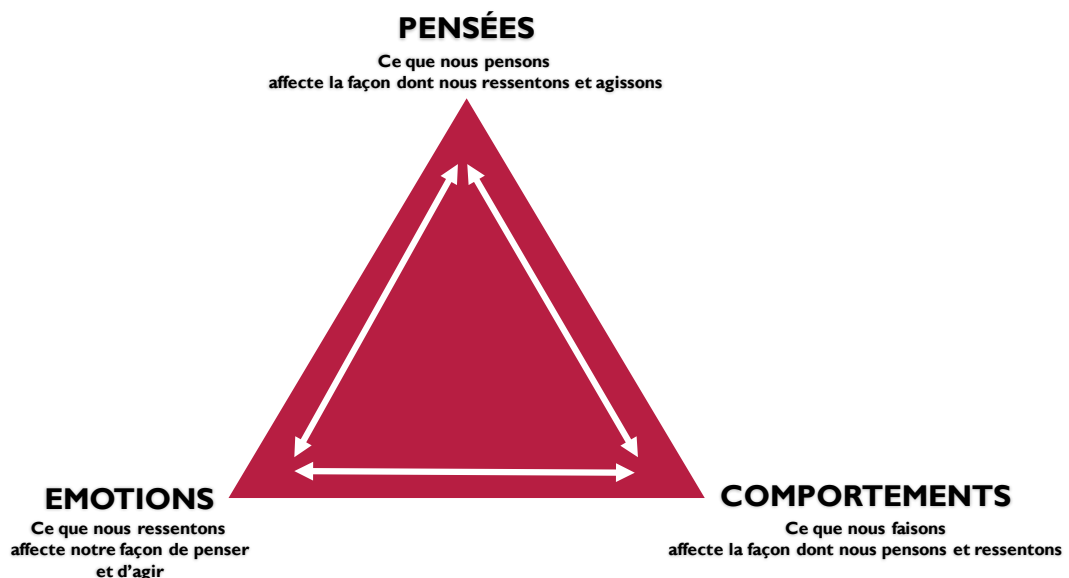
PENSÉES
Ce que nous pensons affecte la façon dont nous ressentons et agissons

EMOTIONS
Ce que nous ressentons affecte notre façon de penser et d'agir

COMPORTEMENTS
Ce que nous faisons affecte la façon dont nous pensons et ressentons